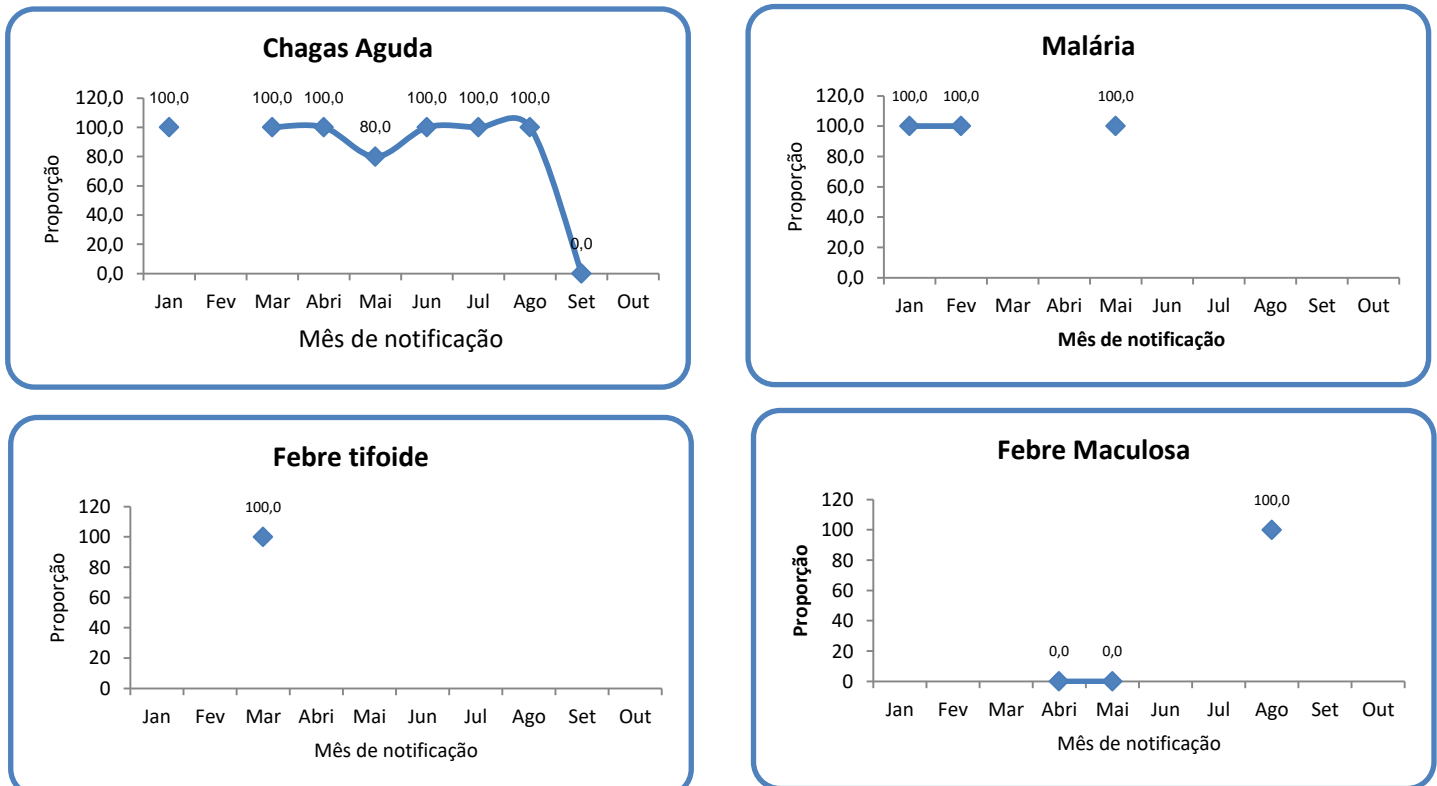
Chagas Aguda

120,0
100,0
80,0
60,0
40,0
20,0
0,0

Proporção

100,0 100,0 100,0 80,0 100,0 100,0 100,0 0,0

Jan Fev Mar Abri Mai Jun Jul Ago Set Out

Mês de notificação

Malária

120,0
100,0
80,0
60,0
40,0
20,0
0,0

Proporção

100,0 100,0 100,0

Jan Fev Mar Abri Mai Jun Jul Ago Set Out

Mês de notificação

Febre tifoide

120
100
80
60
40
20
0

Proporção

100,0

Jan Fev Mar Abri Mai Jun Jul Ago Set Out

Mês de notificação

Febre Maculosa

120
100
80
60
40
20
0

Proporção

0,0 0,0 100,0

Jan Fev Mar Abri Mai Jun Jul Ago Set Out

Mês de notificação